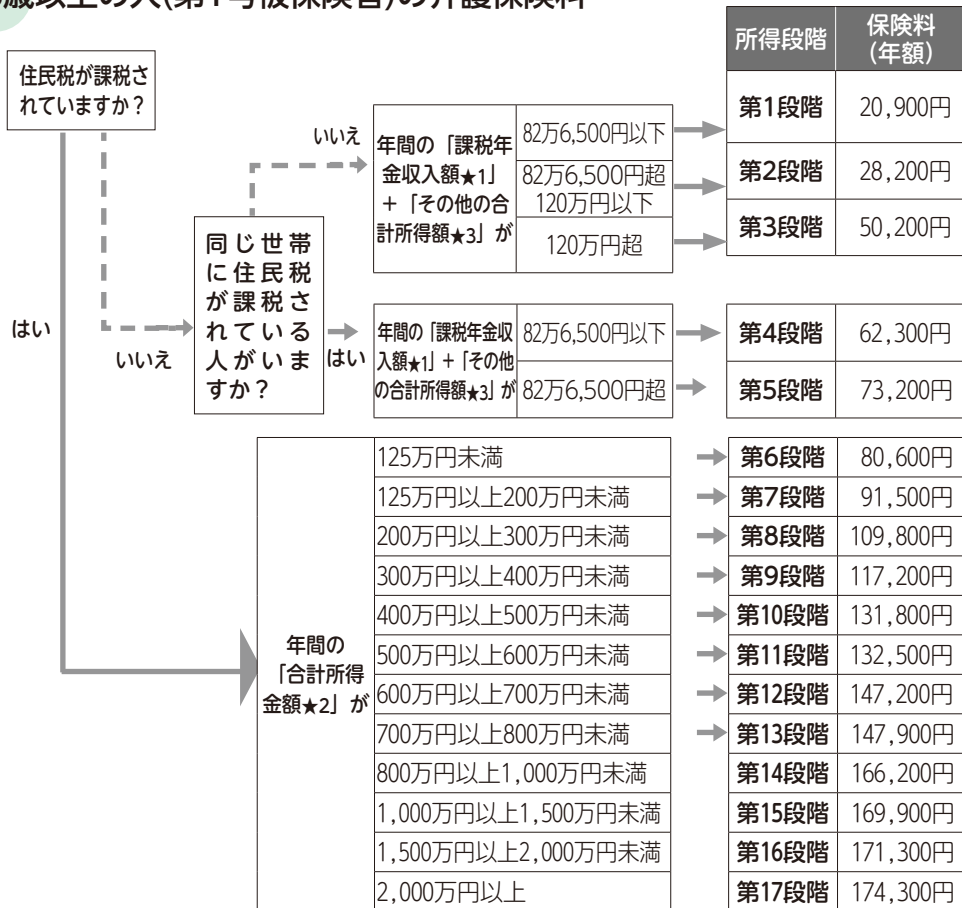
歳以上の人(第1号被保険者)の介護保険料

| 所得段階 | 保険料（年額） |
|---|---|
| 第1段階 | 20,900円 |
| 第2段階 | 28,200円 |
| 第3段階 | 50,200円 |

住民税が課税されていますか？

いいえ

同じ世帯に住民税が課税されている人がいますか？

いいえ

年間の「課税年金収入額★1」＋「その他の合計所得額★3」が

| | | |
|---|---|---|
| 82万6,500円以下 | 第1段階 | 20,900円 |
| 82万6,500円超 120万円以下 | 第2段階 | 28,200円 |
| 120万円超 | 第3段階 | 50,200円 |

はい

年間の「課税年金収入額★1」＋「その他の合計所得額★3」が

| | | |
|---|---|---|
| 82万6,500円以下 | 第4段階 | 62,300円 |
| 82万6,500円超 | 第5段階 | 73,200円 |

はい

年間の「合計所得金額★2」が

| | | |
|---|---|---|
| 125万円未満 | 第6段階 | 80,600円 |
| 125万円以上200万円未満 | 第7段階 | 91,500円 |
| 200万円以上300万円未満 | 第8段階 | 109,800円 |
| 300万円以上400万円未満 | 第9段階 | 117,200円 |
| 400万円以上500万円未満 | 第10段階 | 131,800円 |
| 500万円以上600万円未満 | 第11段階 | 132,500円 |
| 600万円以上700万円未満 | 第12段階 | 147,200円 |
| 700万円以上800万円未満 | 第13段階 | 147,900円 |
| 800万円以上1,000万円未満 | 第14段階 | 166,200円 |
| 1,000万円以上1,500万円未満 | 第15段階 | 169,900円 |
| 1,500万円以上2,000万円未満 | 第16段階 | 171,300円 |
| 2,000万円以上 | 第17段階 | 174,300円 |